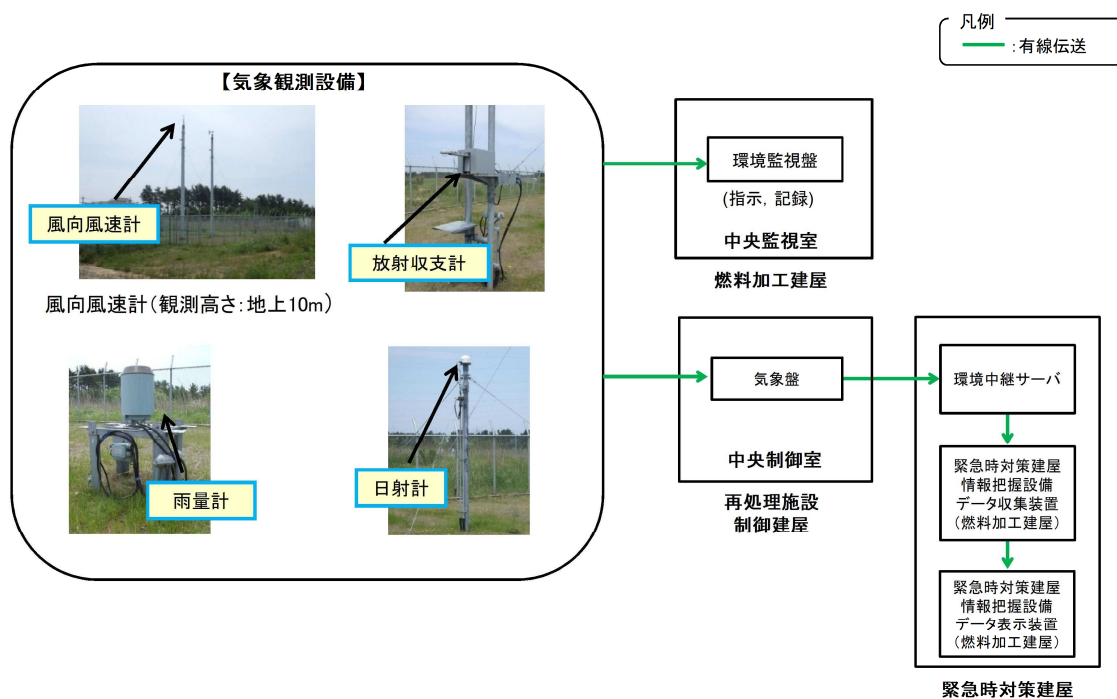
凡例
:有線伝送

【気象観測設備】

風向風速計

放射収支計

風向風速計(観測高さ:地上10m)

雨量計

日射計

環境監視盤

(指示, 記録)

中央監視室

燃料加工建屋

気象盤

中央制御室

再処理施設
制御建屋

環境中継サーバ

緊急時対策建屋
情報把握設備
データ収集装置
(燃料加工建屋)

緊急時対策建屋
情報把握設備
データ表示装置
(燃料加工建屋)

緊急時対策建屋